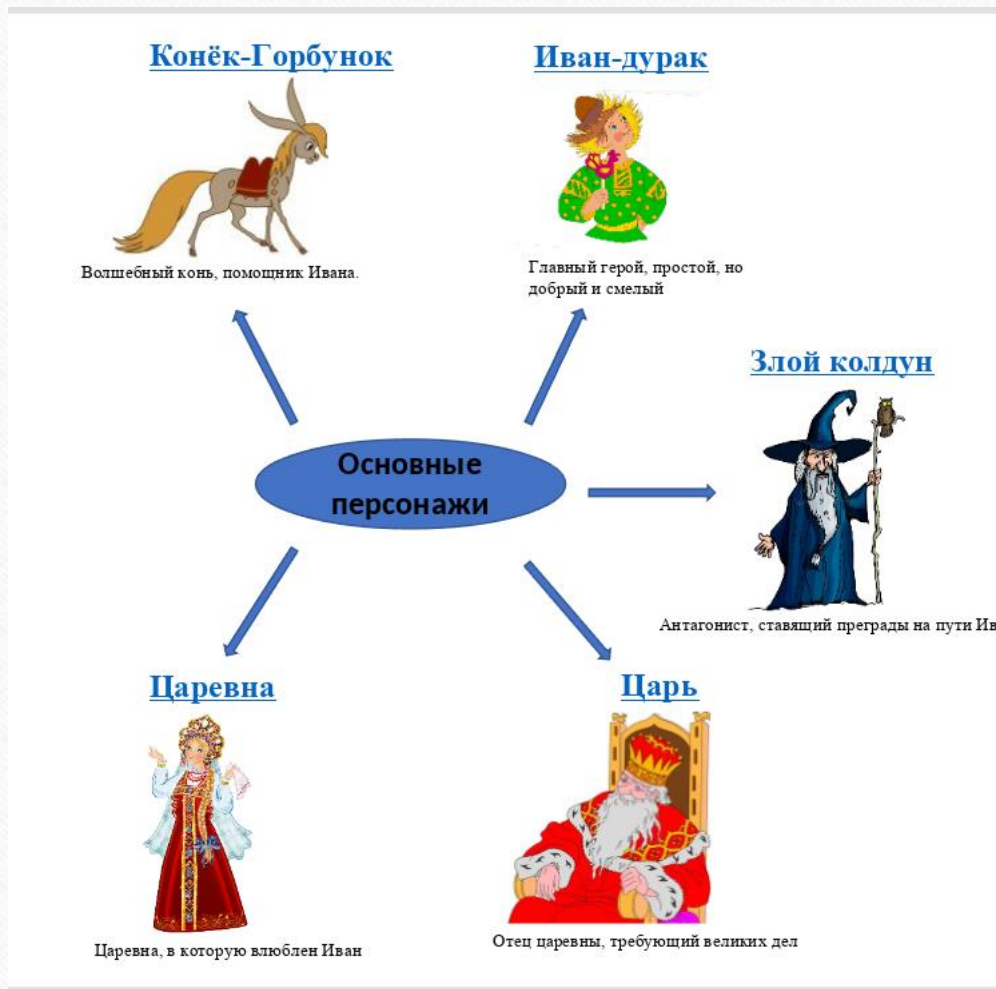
Конёк-Горбунок

Волшебный конь, помощник Ивана.

Иван-дурак

Главный герой, простой, но добрый и смелый

Злой колдун

Основные персонажи

Антагонист, ставящий преграды на пути Ив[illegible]

Царевна

Царевна, в которую влюблен Иван

Царь

Отец царевны, требующий великих дел